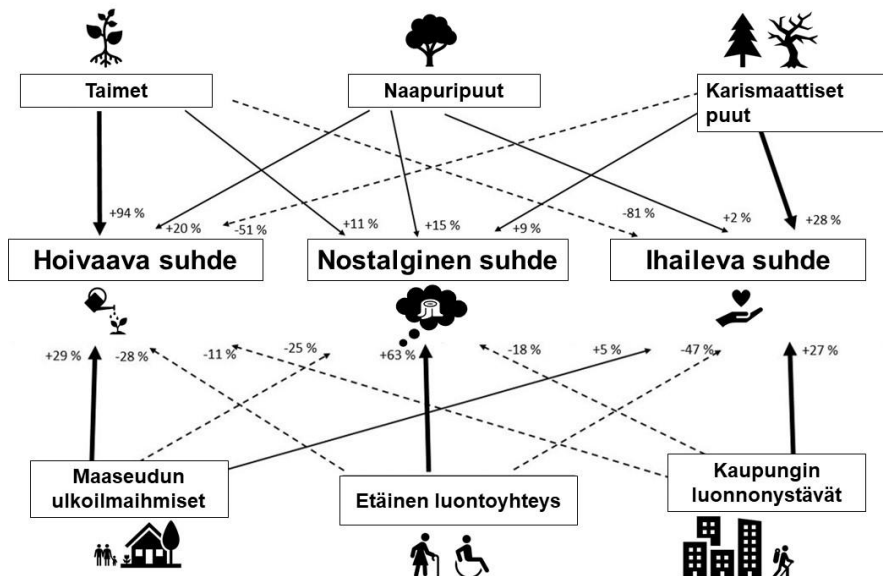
Taimet

Naapuripuut

Karismaattiset puut

+94 %

+20 %

-51 %

+11 %

+15 %

+9 %

-81 %

+2 %

+28 %

Hoivaava suhde

Nostalginen suhde

Ihaileva suhde

+29 %

-28 %

-11 %

-25 %

+63 %

-18 %

+5 %

-47 %

+27 %

Maaseudun ulkoilmaihmiset

Etäinen luontoyhteys

Kaupungin luonnonystävät